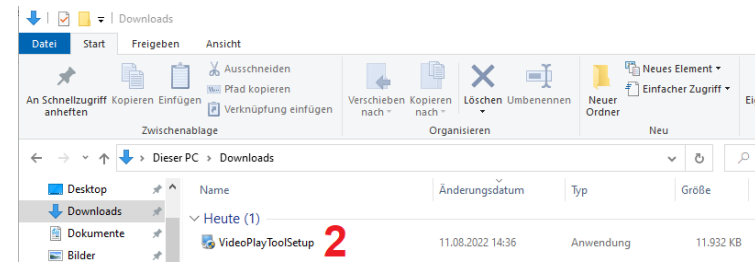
Downloads

Datei Start Freigeben Ansicht

An Schnellzugriff anheften Kopieren Einfügen Ausschneiden Pfad kopieren Verknüpfung einfügen
Zwischenablage

Verschieben nach Kopieren nach Löschen Umbenennen
Organisieren

Neuer Ordner Neues Element Einfacher Zugriff
Neu

Ei

Dieser PC > Downloads

Desktop
Downloads
Dokumente
Bilder

| Name | Änderungsdatum | Typ | Größe |
|---|---|---|---|
| Heute (1) | | | |
| VideoPlayToolSetup | 11.08.2022 14:36 | Anwendung | 11.932 KB |

2